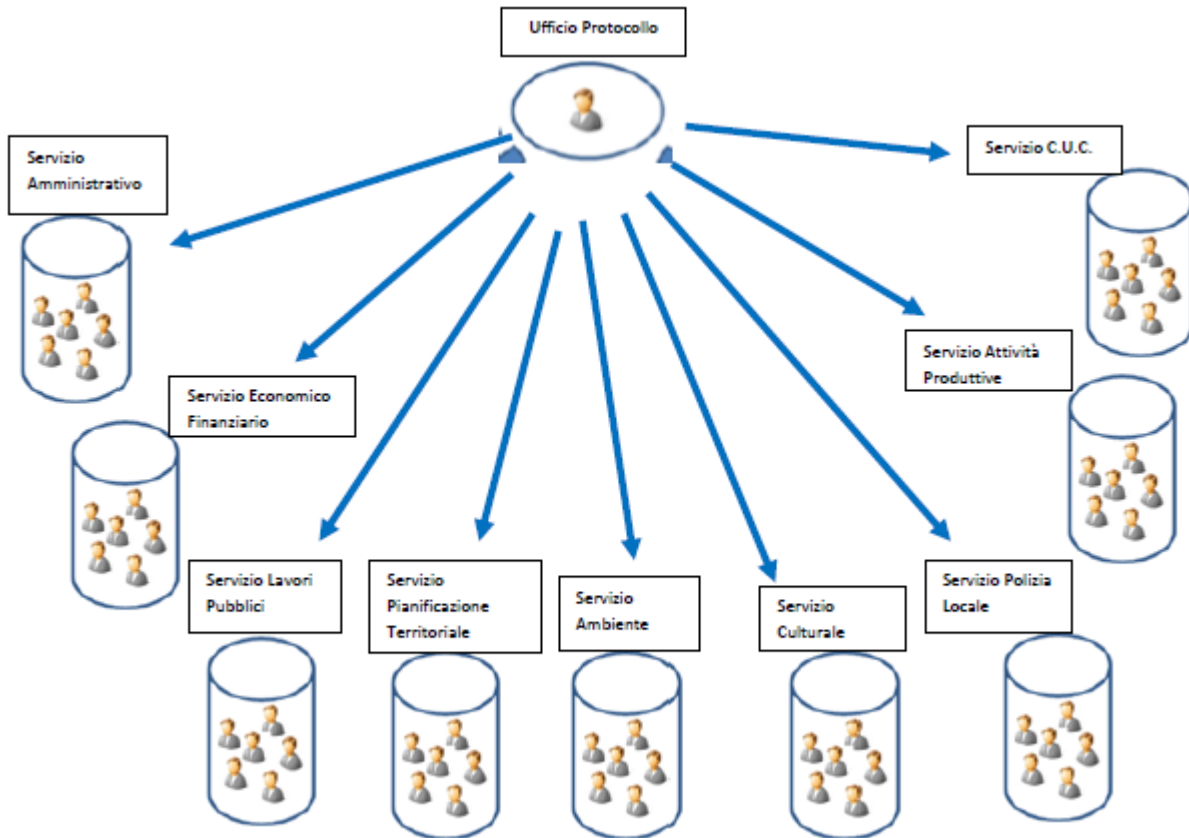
Ufficio Protocollo

Servizio Amministrativo

Servizio C.U.C.

Servizio Economico Finanziario

Servizio Attività Produttive

Servizio Lavori Pubblici

Servizio Pianificazione Territoriale

Servizio Ambiente

Servizio Culturale

Servizio Polizia Locale